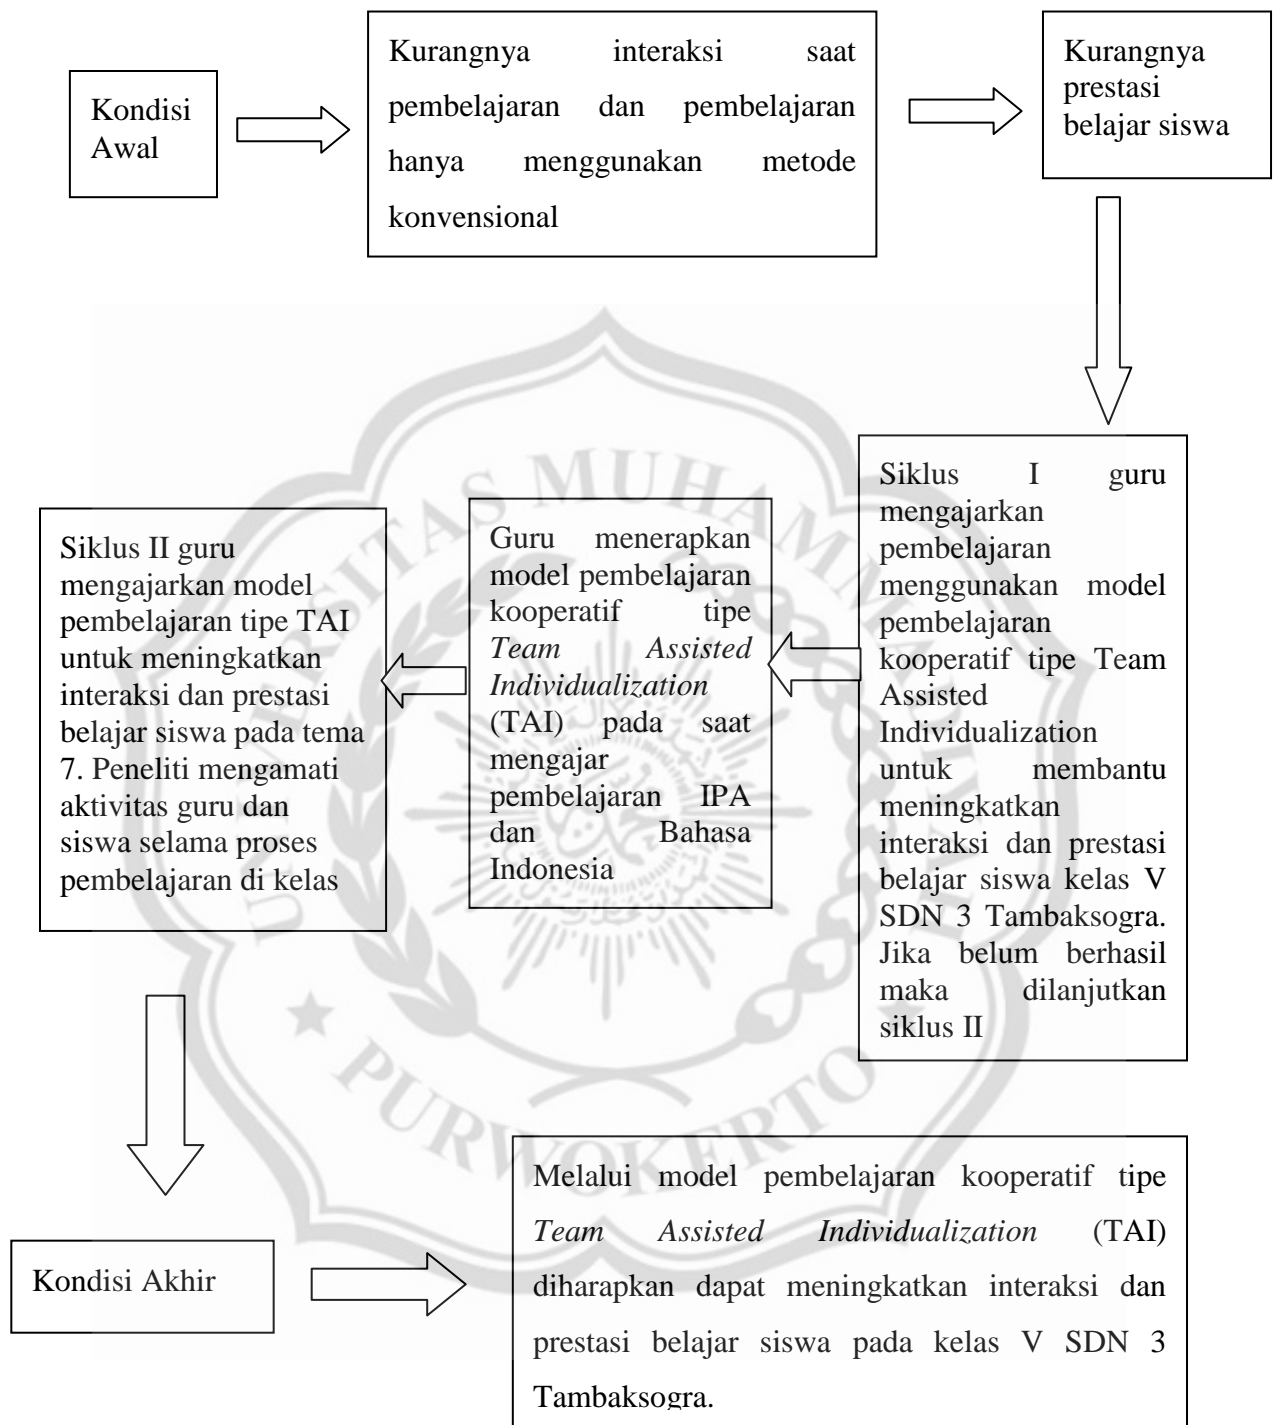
Kondisi Awal

Kurangnya interaksi saat pembelajaran dan pembelajaran hanya menggunakan metode konvensional

Kurangnya prestasi belajar siswa

Siklus I guru mengajarkan pembelajaran menggunakan model pembelajaran kooperatif tipe Team Assisted Individualization untuk membantu meningkatkan interaksi dan prestasi belajar siswa kelas V SDN 3 Tambaksogra. Jika belum berhasil maka dilanjutkan siklus II

Guru menerapkan model pembelajaran kooperatif tipe *Team Assisted Individualization* (TAI) pada saat mengajar pembelajaran IPA dan Bahasa Indonesia

Siklus II guru mengajarkan model pembelajaran tipe TAI untuk meningkatkan interaksi dan prestasi belajar siswa pada tema 7. Peneliti mengamati aktivitas guru dan siswa selama proses pembelajaran di kelas

Kondisi Akhir

Melalui model pembelajaran kooperatif tipe *Team Assisted Individualization* (TAI) diharapkan dapat meningkatkan interaksi dan prestasi belajar siswa pada kelas V SDN 3 Tambaksogra.

UNIVERSITAS MUHAMMADIYAH PURWOKERTO